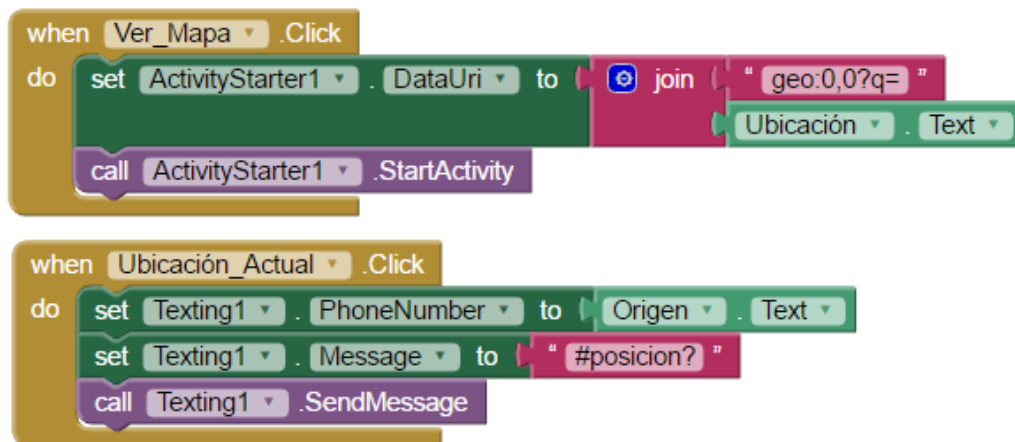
when Ver_Mapa .Click
do set ActivityStarter1 . DataUri to join " geo:0,0?q= "
Ubicación . Text
call ActivityStarter1 .StartActivity

when Ubicación_Actual .Click
do set Texting1 . PhoneNumber to Origen . Text
set Texting1 . Message to " #posicion? "
call Texting1 .SendMessage